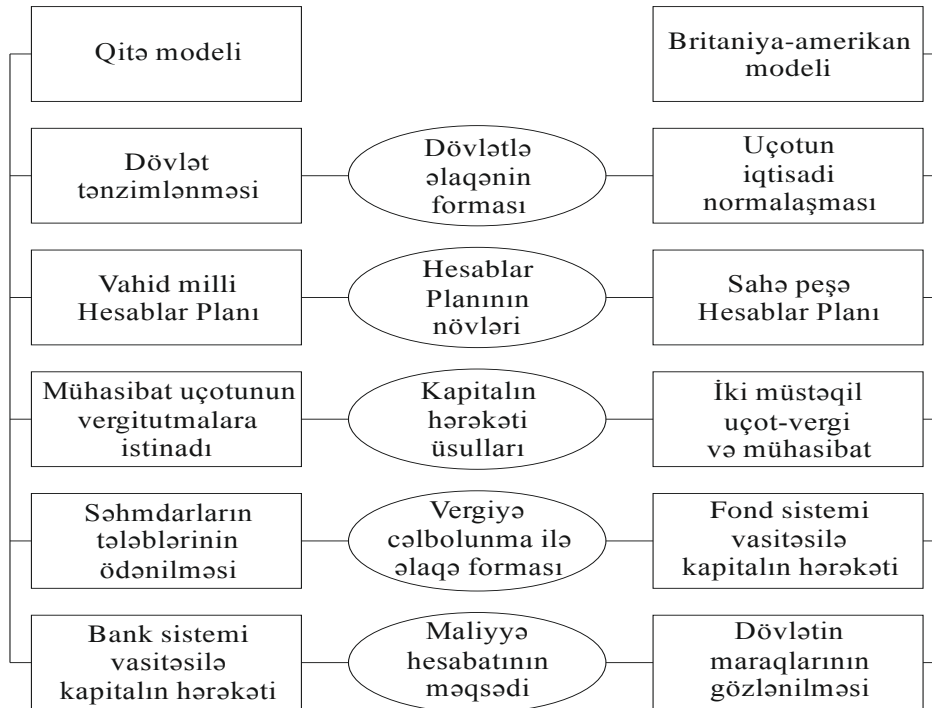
Qitə modeli

Britaniya-amerikan modeli

Dövlət tənzimlənməsi

Dövlətlə əlaqənin forması

Uçotun iqtisadi normalaşması

Vahid milli Hesablar Planı

Hesablar Planının növləri

Sahə peşə Hesablar Planı

Mühasibat uçotunun vergitutmalara istinadı

Kapitalın hərəkəti üsulları

İki müstəqil uçot-vergi və mühasibat

Səhmdarların tələblərinin ödənilməsi

Vergiyə cəlbolunma ilə əlaqə forması

Fond sistemi vasitəsilə kapitalın hərəkəti

Bank sistemi vasitəsilə kapitalın hərəkəti

Maliyyə hesabatının məqsədi

Dövlətin maraqlarının gözlənilməsi